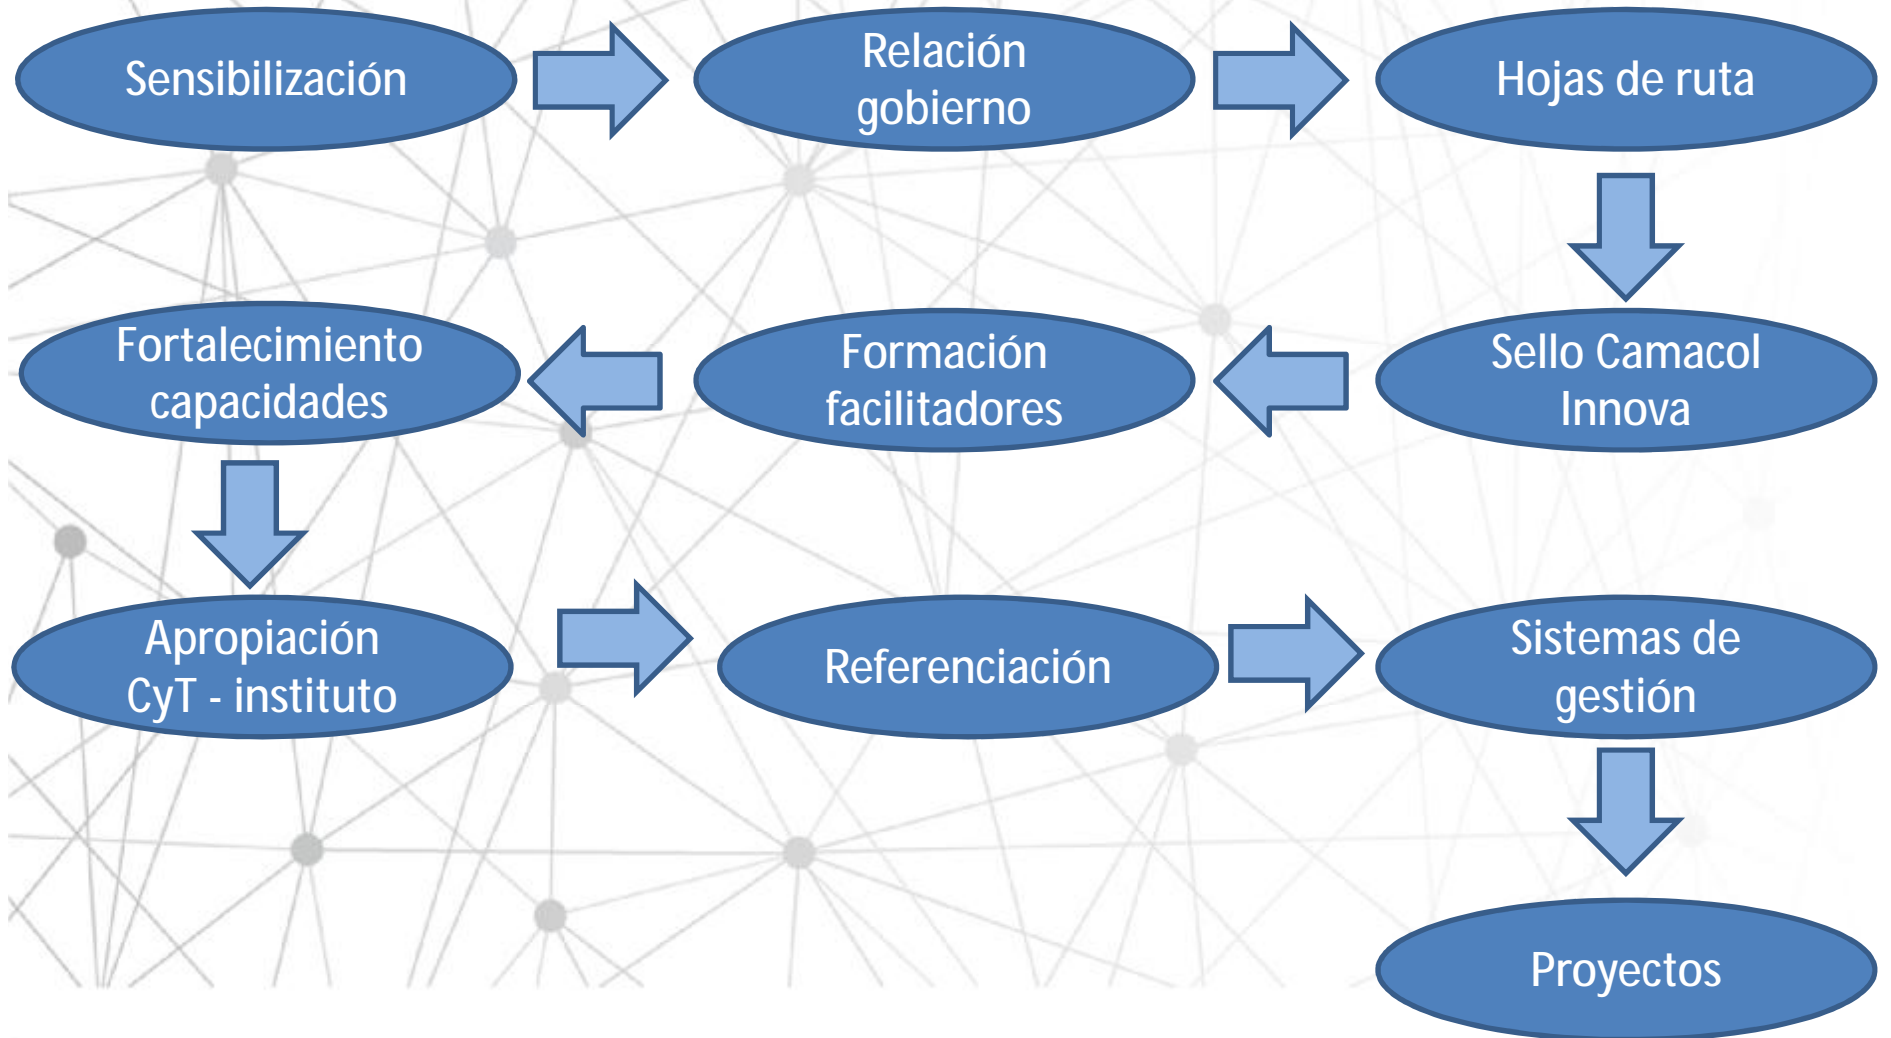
Sensibilización

Relación gobierno

Hojas de ruta

Sello Camacol Innova

Formación facilitadores

Fortalecimiento capacidades

Apropiación CyT - instituto

Referenciación

Sistemas de gestión

Proyectos